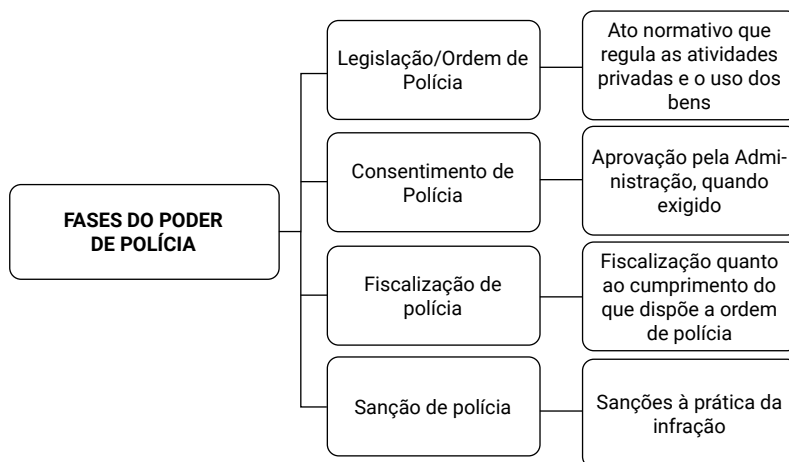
FASES DO PODER DE POLÍCIA

Legislação/Ordem de Polícia

Ato normativo que regula as atividades privadas e o uso dos bens

Consentimento de Polícia

Aprovação pela Administração, quando exigido

Fiscalização de polícia

Fiscalização quanto ao cumprimento do que dispõe a ordem de polícia

Sanção de polícia

Sanções à prática da infração